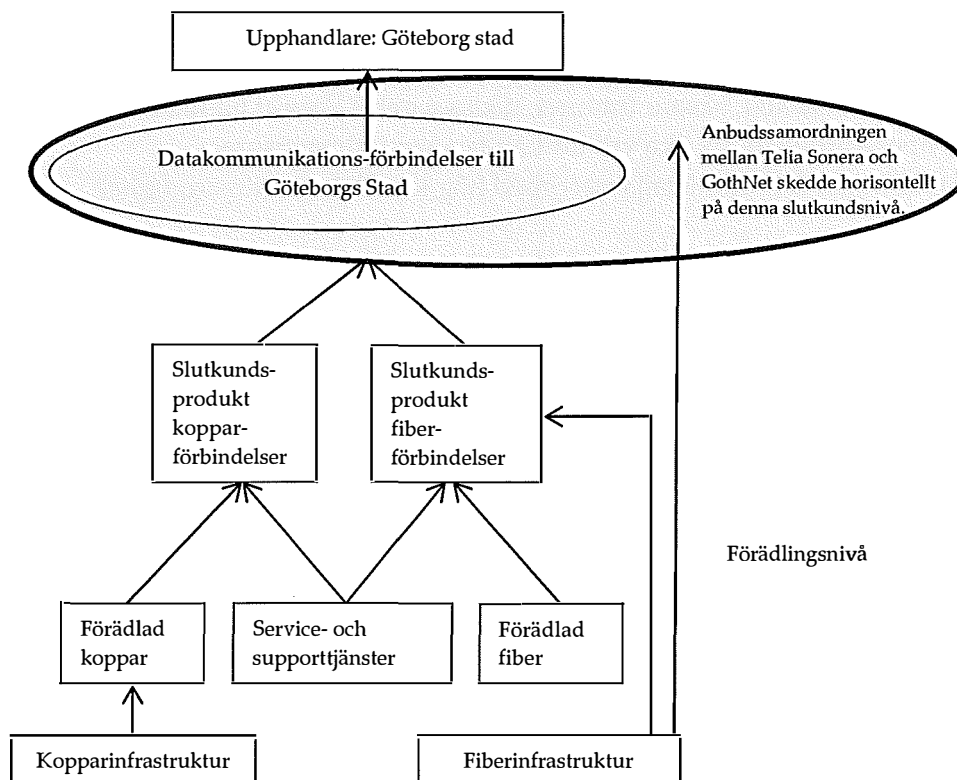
Upphandlare: Göteborg stad

Datakommunikations-förbindelser till Göteborgs Stad

Anbudssamordningen mellan Telia Sonera och GothNet skedde horisontellt på denna slutkundsnivå.

Slutkunds-produkt koppar-förbindelser

Slutkunds-produkt fiber-förbindelser

Förädlingsnivå

Förädlad koppar

Service- och supporttjänster

Förädlad fiber

Kopparinfrastruktur

Fiberinfrastruktur